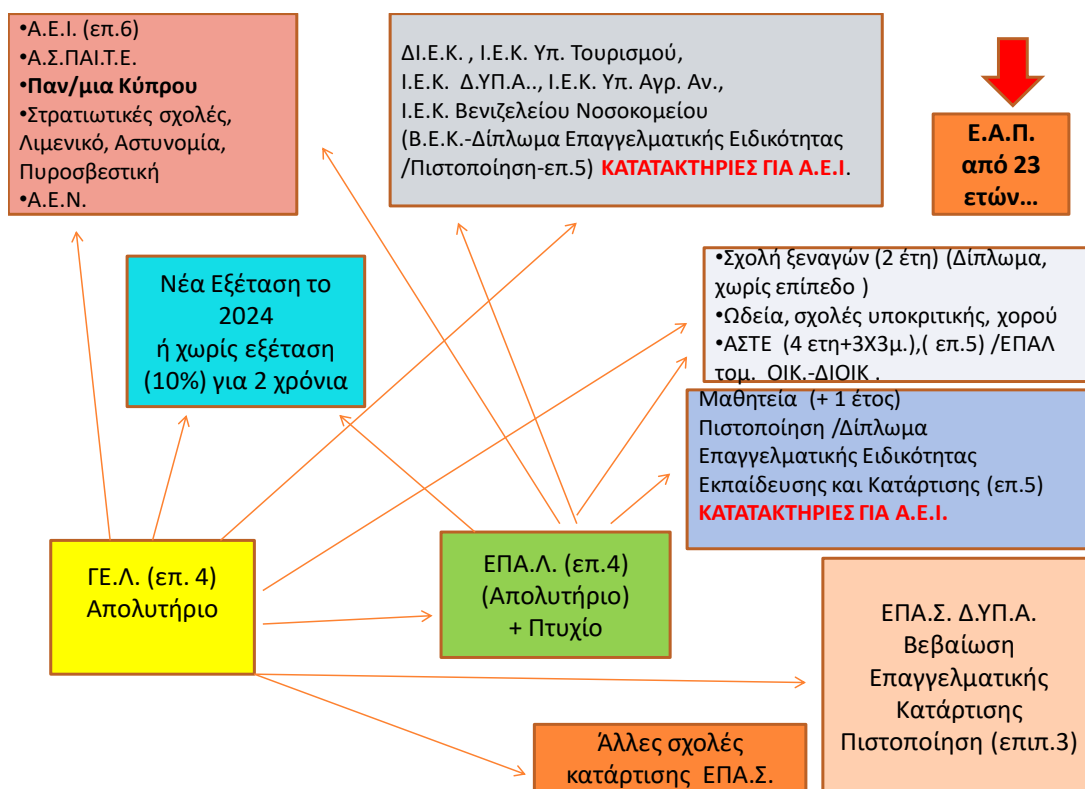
•Α.Ε.Ι. (επ.6)
•Α.Σ.ΠΑΙ.Τ.Ε.
•Παν/μια Κύπρου
•Στρατιωτικές σχολές, Λιμενικό, Αστυνομία, Πυροσβεστική
•Α.Ε.Ν.

ΔΙ.Ε.Κ. , Ι.Ε.Κ. Υπ. Τουρισμού, Ι.Ε.Κ. Δ.ΥΠ.Α.., Ι.Ε.Κ. Υπ. Αγρ. Αν., Ι.Ε.Κ. Βενιζελείου Νοσοκομείου (Β.Ε.Κ.-Δίπλωμα Επαγγελματικής Ειδικότητας /Πιστοποίηση-επ.5) ΚΑΤΑΤΑΚΤΗΡΙΕΣ ΓΙΑ Α.Ε.Ι.

Ε.Α.Π. από 23 ετών…

Νέα Εξέταση το 2024 ή χωρίς εξέταση (10%) για 2 χρόνια

•Σχολή ξεναγών (2 έτη) (Δίπλωμα, χωρίς επίπεδο )
•Ωδεία, σχολές υποκριτικής, χορού
•ΑΣΤΕ (4 ετη+3Χ3μ.),( επ.5) /ΕΠΑΛ τομ. ΟΙΚ.-ΔΙΟΙΚ .

Μαθητεία (+ 1 έτος)
Πιστοποίηση /Δίπλωμα Επαγγελματικής Ειδικότητας Εκπαίδευσης και Κατάρτισης (επ.5)
ΚΑΤΑΤΑΚΤΗΡΙΕΣ ΓΙΑ Α.Ε.Ι.

ΓΕ.Λ. (επ. 4)
Απολυτήριο

ΕΠΑ.Λ. (επ.4)
(Απολυτήριο)
+ Πτυχίο

ΕΠΑ.Σ. Δ.ΥΠ.Α.
Βεβαίωση Επαγγελματικής Κατάρτισης
Πιστοποίηση (επιπ.3)

Άλλες σχολές κατάρτισης ΕΠΑ.Σ.